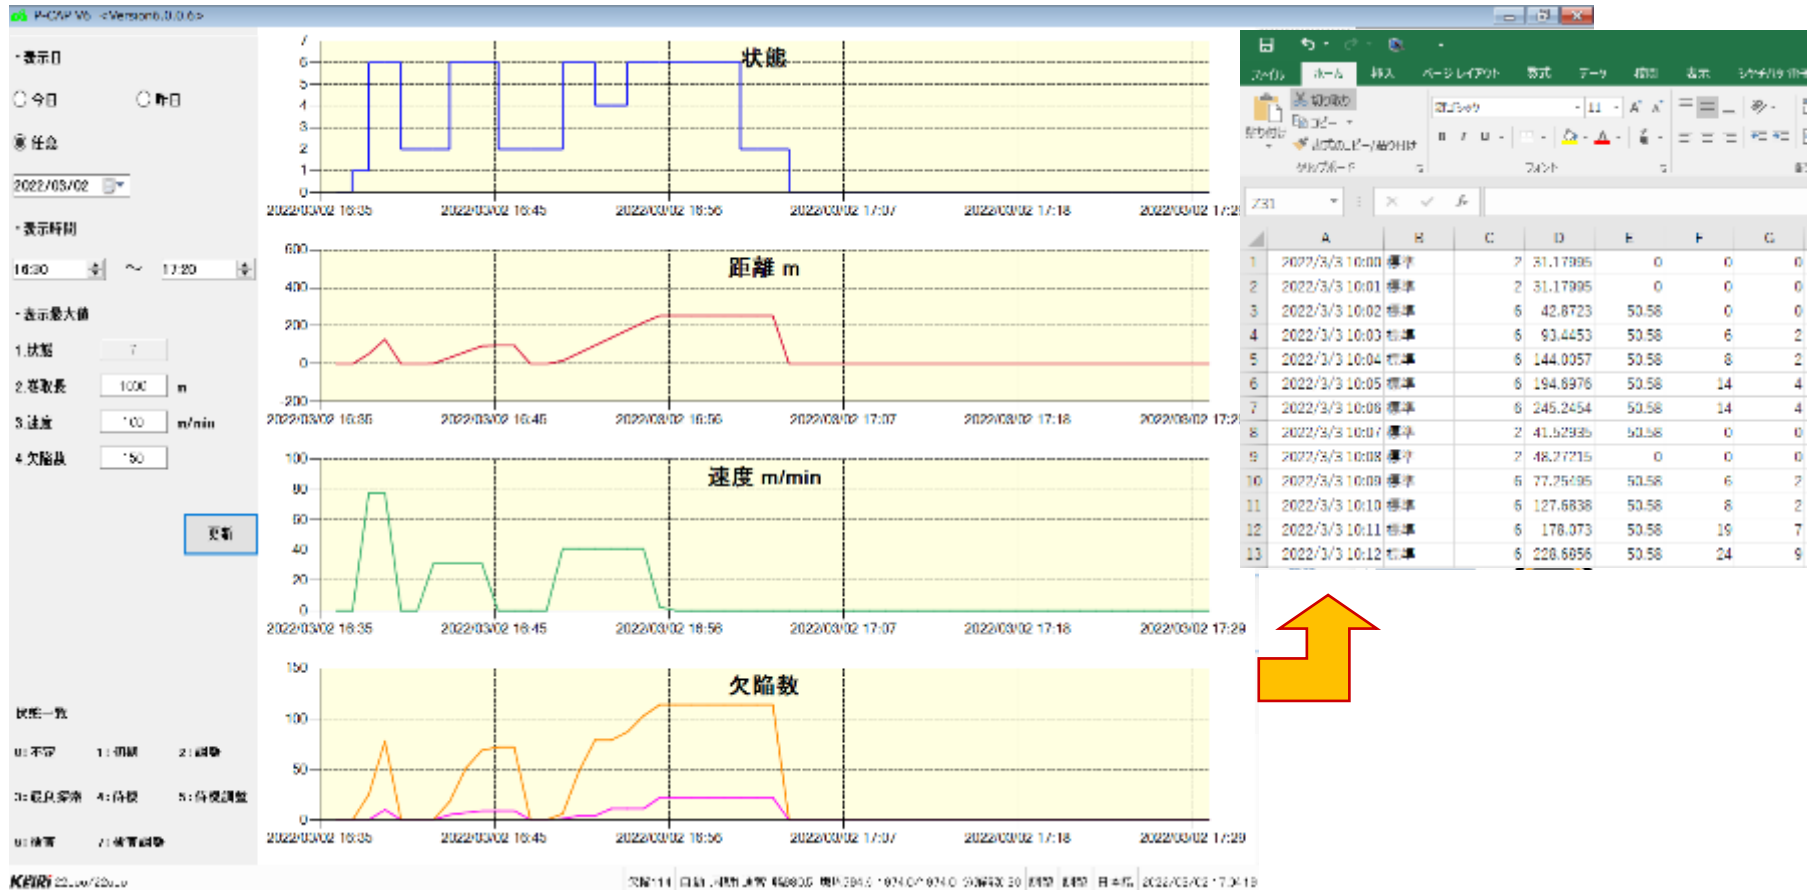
P-CSP V6 <Version6.0.0.6>

・表示日
○今日 ○昨日
◉任意
2022/03/02
・表示時間
16:30 ～ 17:20
・表示最大値
1.状態 7
2.距離長 1000 m
3.速度 100 m/min
4.欠陥数 150
更新

状態一覧
0:不定 1:初期 2:調整
3:超良探索 4:待機 5:待機調整
6:検査 7:検査調整

KEIRI

状態
7
6
5
4
3
2
1
0
2022/03/02 16:35 2022/03/02 16:45 2022/03/02 16:56 2022/03/02 17:07 2022/03/02 17:18 2022/03/02 17:2

距離 m
600
400
200
0
-200
2022/03/02 16:35 2022/03/02 16:45 2022/03/02 16:56 2022/03/02 17:07 2022/03/02 17:18 2022/03/02 17:2

速度 m/min
100
80
60
40
20
0
2022/03/02 16:35 2022/03/02 16:45 2022/03/02 16:56 2022/03/02 17:07 2022/03/02 17:18 2022/03/02 17:29

欠陥数
150
100
50
0
2022/03/02 16:35 2022/03/02 16:45 2022/03/02 16:56 2022/03/02 17:07 2022/03/02 17:18 2022/03/02 17:29

ファイル ホーム 挿入 ページレイアウト 数式 データ 校閲 表示
切り取り
コピー
書式のコピー/貼り付け
クリップボード
フォント
Z31

| | A | B | C | D | E | F | G |
|---|---|---|---|---|---|---|---|
| 1 | 2022/3/3 10:00 | 標準 | 2 | 31.17995 | 0 | 0 | 0 |
| 2 | 2022/3/3 10:01 | 標準 | 2 | 31.17995 | 0 | 0 | 0 |
| 3 | 2022/3/3 10:02 | 標準 | 6 | 42.8723 | 50.58 | 0 | 0 |
| 4 | 2022/3/3 10:03 | 標準 | 6 | 93.4453 | 50.58 | 6 | 2 |
| 5 | 2022/3/3 10:04 | 標準 | 6 | 144.0057 | 50.58 | 8 | 2 |
| 6 | 2022/3/3 10:05 | 標準 | 6 | 194.6976 | 50.58 | 14 | 4 |
| 7 | 2022/3/3 10:06 | 標準 | 6 | 245.2454 | 50.58 | 14 | 4 |
| 8 | 2022/3/3 10:07 | 標準 | 2 | 41.52935 | 50.58 | 0 | 0 |
| 9 | 2022/3/3 10:08 | 標準 | 2 | 48.77715 | 0 | 0 | 0 |
| 10 | 2022/3/3 10:09 | 標準 | 6 | 77.25695 | 50.58 | 6 | 2 |
| 11 | 2022/3/3 10:10 | 標準 | 6 | 127.6838 | 50.58 | 8 | 2 |
| 12 | 2022/3/3 10:11 | 標準 | 6 | 178.073 | 50.58 | 19 | 7 |
| 13 | 2022/3/3 10:12 | 標準 | 6 | 228.6856 | 50.58 | 24 | 9 |